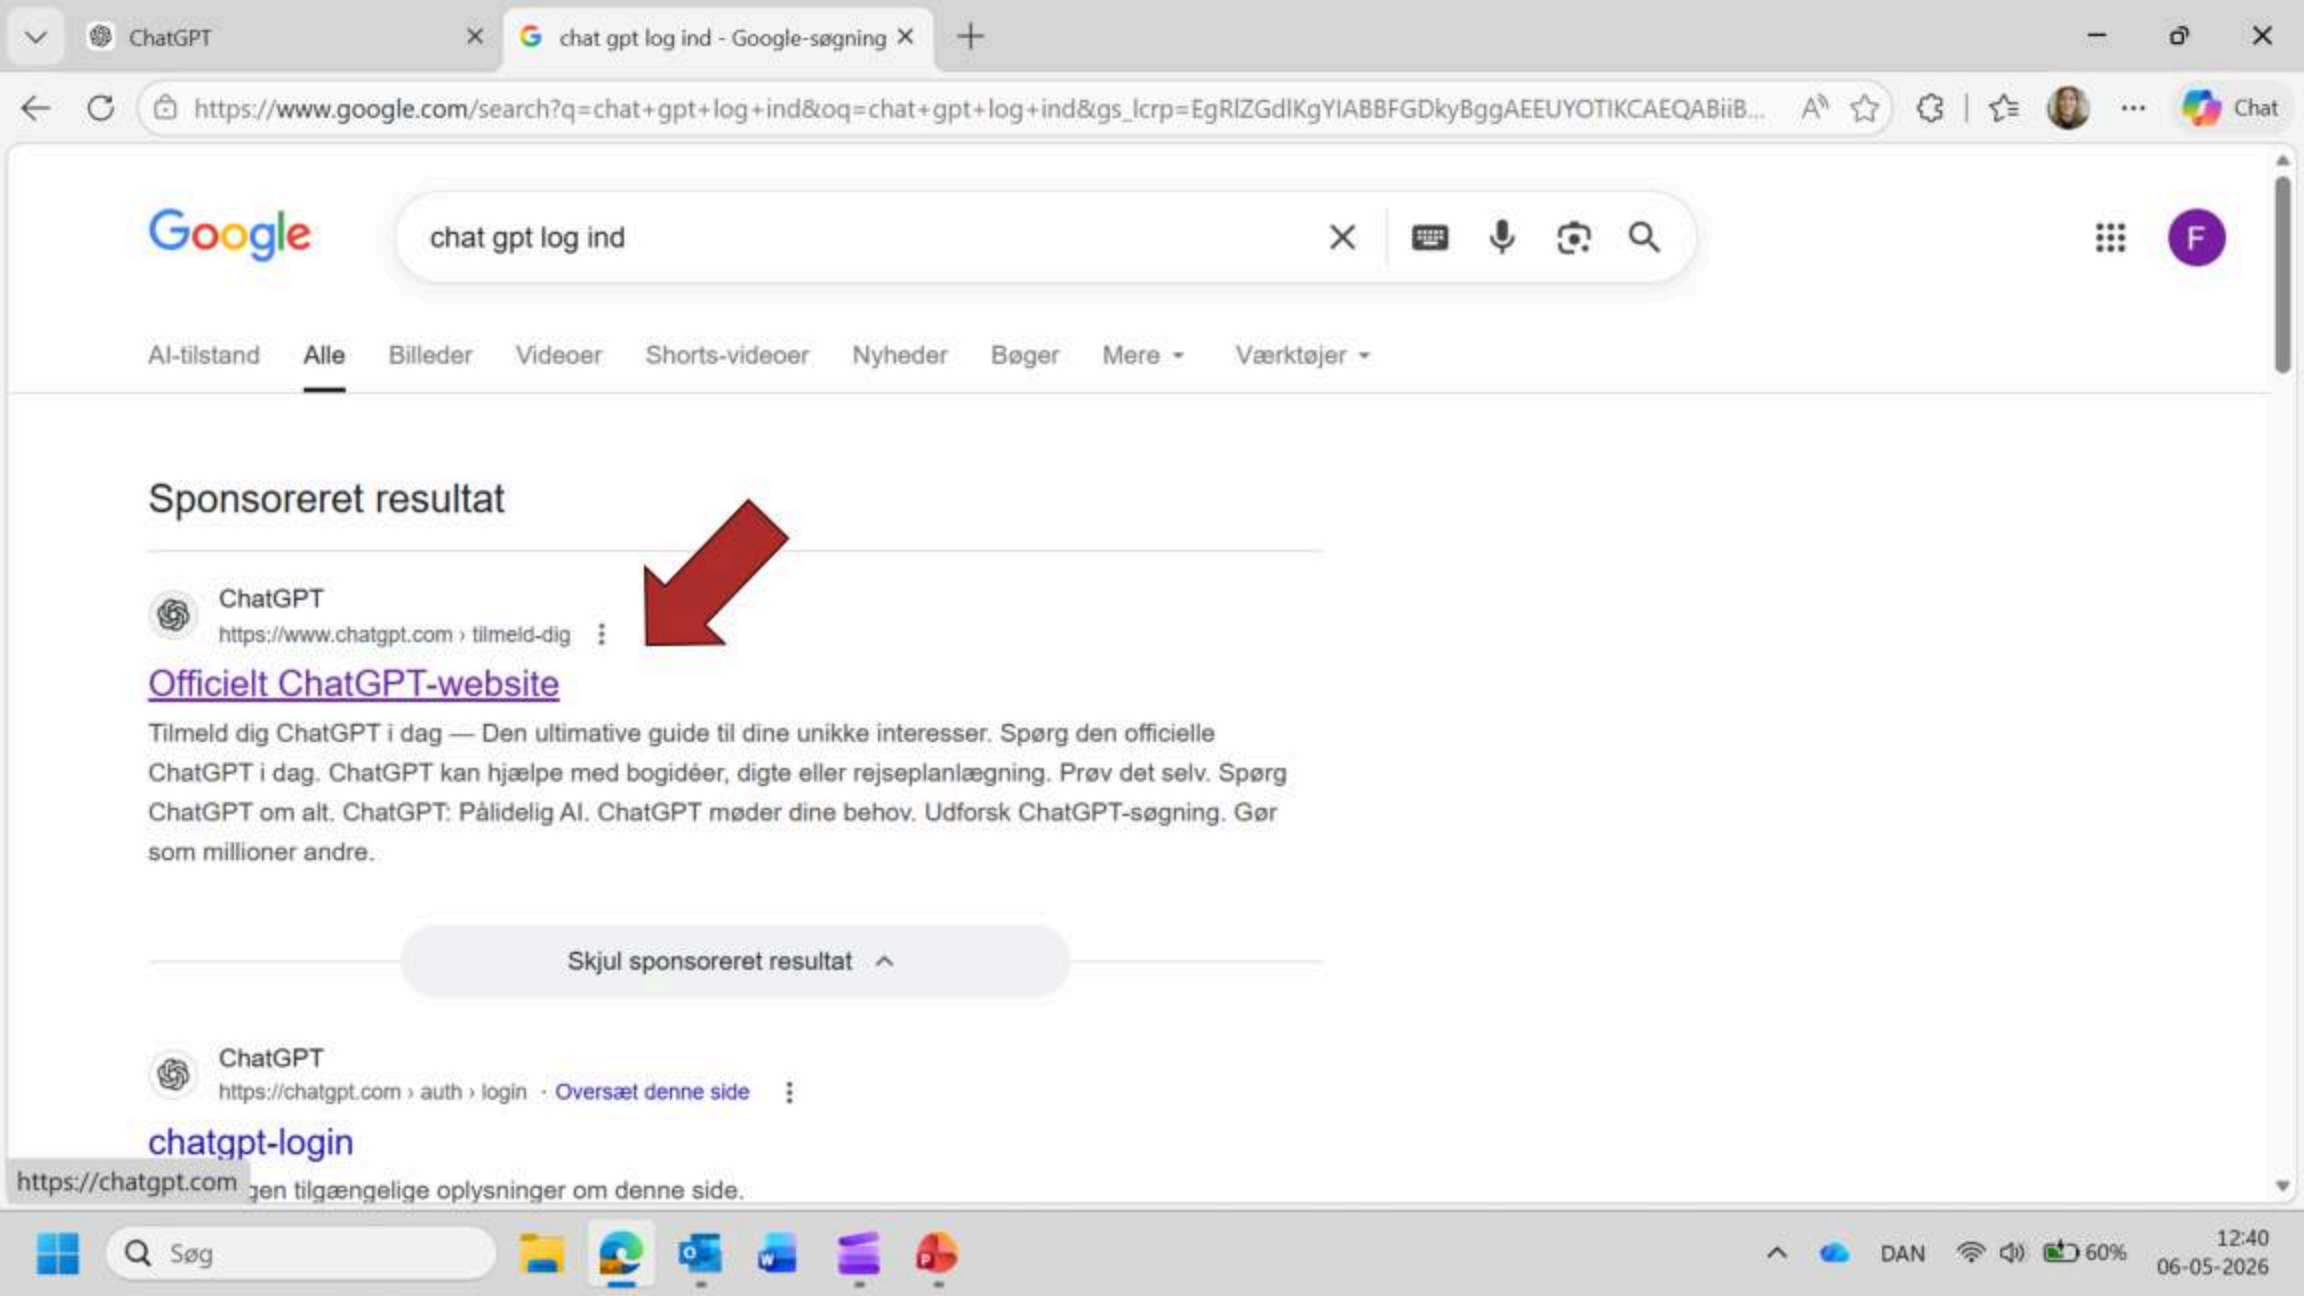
ChatGPT
chat gpt log ind - Google-søgning

https://www.google.com/search?q=chat+gpt+log+ind&oq=chat+gpt+log+ind&gs_lcrp=EgRlZGdlKgYIABBFGDkyBggAEEUYOTIKCAEQABiiB...

Chat

Google

chat gpt log ind

F

AI-tilstand Alle Billeder Videoer Shorts-videoer Nyheder Bøger Mere Værktøjer

Sponsoreret resultat

ChatGPT
https://www.chatgpt.com › tilmeld-dig

Officielt ChatGPT-website

Tilmeld dig ChatGPT i dag — Den ultimative guide til dine unikke interesser. Spørg den officielle ChatGPT i dag. ChatGPT kan hjælpe med bogidéer, digte eller rejseplanlægning. Prøv det selv. Spørg ChatGPT om alt. ChatGPT: Pålidelig AI. ChatGPT møder dine behov. Udforsk ChatGPT-søgning. Gør som millioner andre.

Skjul sponsoreret resultat

ChatGPT
https://chatgpt.com › auth › login · Oversæt denne side

chatgpt-login

https://chatgpt.com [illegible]gen tilgængelige oplysninger om denne side.

Søg

DAN 60% 12:40 06-05-2026